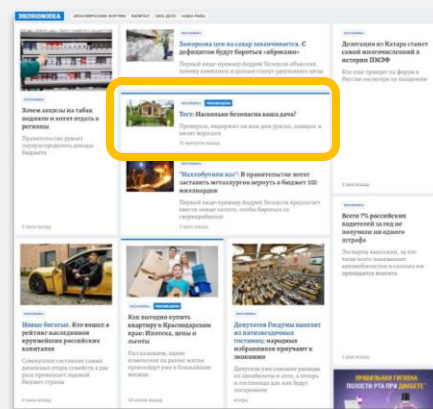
ЭКОНОМИКА ЭКОНОМИЧЕСКИЕ ФОРУМЫ КАПИТАЛ СВОЕ ДЕЛО НАША РАША

Зачем акцизы на табак подняли и хотят отдать в регионы

Правительство думает перераспределить доходы бюджета

2 часа назад

Заморозка цен на сахар заканчивается. С дефицитом будут бороться «вбросами»

Первый вице-премьер Андрей Белоусов объяснил, почему компаниям и дальше следует удерживать цены

Делегация из Катара станет самой многочисленной в истории ПМЭФ

Тест: Насколько безопасна ваша дача?

Проверьте, выдержат ли ваш дом грозу, пожары и визит воришек

35 минут назад

"Наплобучили нас". В правительстве хотят заставить металлургов вернуть в бюджет 100 миллиардов

Первый вице-премьер Андрей Белоусов предложит ввести новые налоги, чтобы бороться со сверхприбылью

2 часа назад

1 минуту назад

Всего 7% российских водителей за год не получили ни одного штрафа

Эксперты выяснили, за что чаще всего наказывают автомобилистов и сколько им приходится платить

Новые богатые. Кто вошел в рейтинг наследников крупнейших российских капиталов

Совокупное состояние самых богатых отцов семейств в два раза превышает годовой бюджет страны

Как выгодно купить квартиру в Краснодарском крае: Ипотека, цены и льготы

Рассказываем, какие возможности для покупки жилья есть сейчас

Депутатов Госдумы выкинут из пятизвездочных гостиниц: народных избранников приучают к экономии

Депутаты уже начали готовиться к ограничению расходов на командировки и даже, в некоторых случаях, на проживание

1 день назад

ПРАВИЛЬНАЯ ГЛИКЕМИЯ
ПОЛОСТИ РТА ПРИ ДИАБЕТЕ